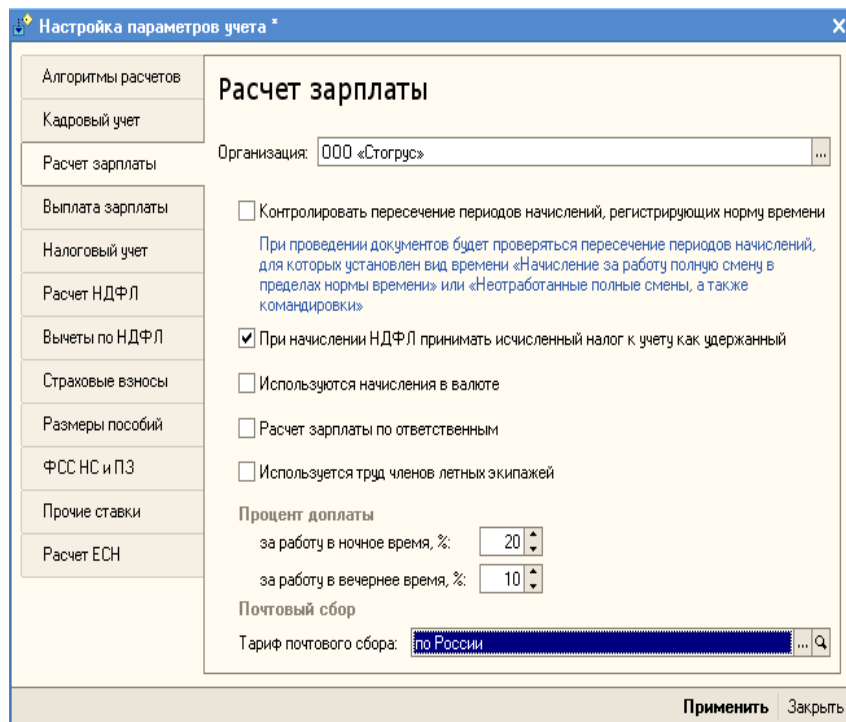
Настройка параметров учета *

Алгоритмы расчетов
Кадровый учет
Расчет зарплаты
Выплата зарплаты
Налоговый учет
Расчет НДФЛ
Вычеты по НДФЛ
Страховые взносы
Размеры пособий
ФСС НС и ПЗ
Прочие ставки
Расчет ЕСН

Расчет зарплаты

Организация: ООО «Стогрус» ...

Контролировать пересечение периодов начислений, регистрирующих норму времени

При проведении документов будет проверяться пересечение периодов начислений, для которых установлен вид времени «Начисление за работу полную смену в пределах нормы времени» или «Неотработанные полные смены, а также командировки»

При начислении НДФЛ принимать исчисленный налог к учету как удержанный

Используются начисления в валюте

Расчет зарплаты по ответственным

Используется труд членов летных экипажей

Процент доплаты
за работу в ночное время, %: 20
за работу в вечернее время, %: 10

Почтовый сбор
Тариф почтового сбора: по России ...

Применить Закрыть